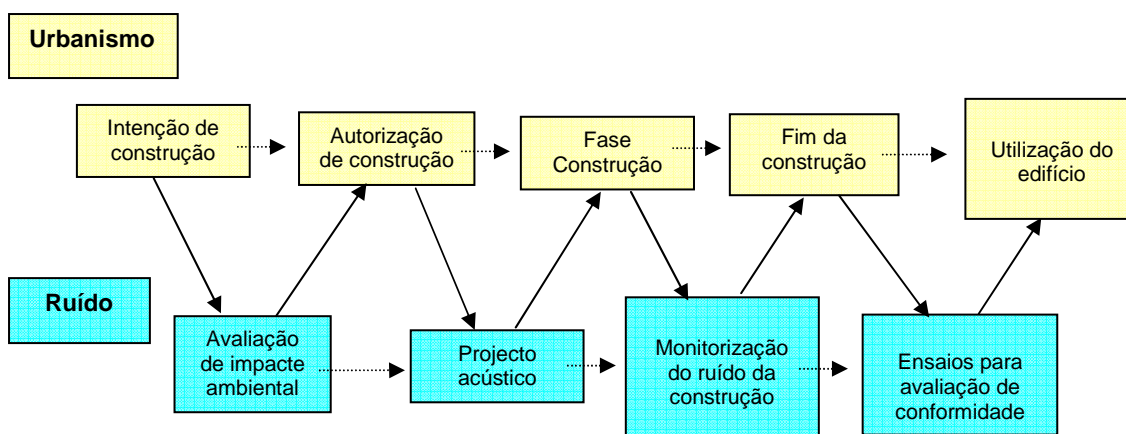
Urbanismo

Intenção de construção

Autorização de construção

Fase Construção

Fim da construção

Utilização do edifício

Ruído

Avaliação de impacte ambiental

Projecto acústico

Monitorização do ruído da construção

Ensaios para avaliação de conformidade